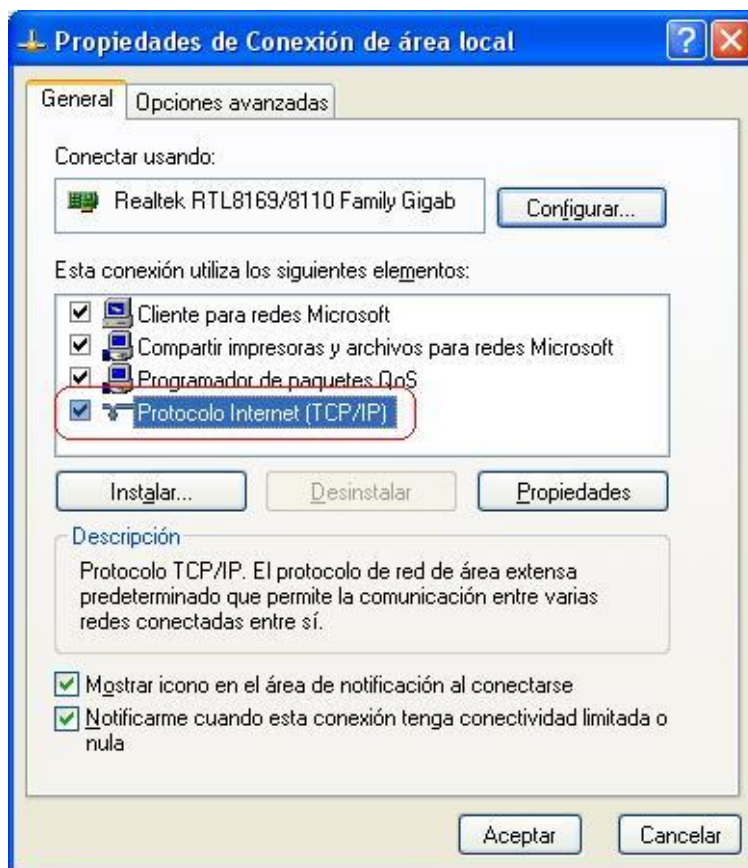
Propiedades de Conexión de área local

General
Opciones avanzadas

Conectar usando:

Realtek RTL8169/8110 Family Gigab

Configurar...

Esta conexión utiliza los siguientes elementos:

Cliente para redes Microsoft
Compartir impresoras y archivos para redes Microsoft
Programador de paquetes QoS
Protocolo Internet (TCP/IP)

Instalar...
Desinstalar
Propiedades

Descripción

Protocolo TCP/IP. El protocolo de red de área extensa predeterminado que permite la comunicación entre varias redes conectadas entre sí.

Mostrar icono en el área de notificación al conectarse
Notificarme cuando esta conexión tenga conectividad limitada o nula

Aceptar
Cancelar